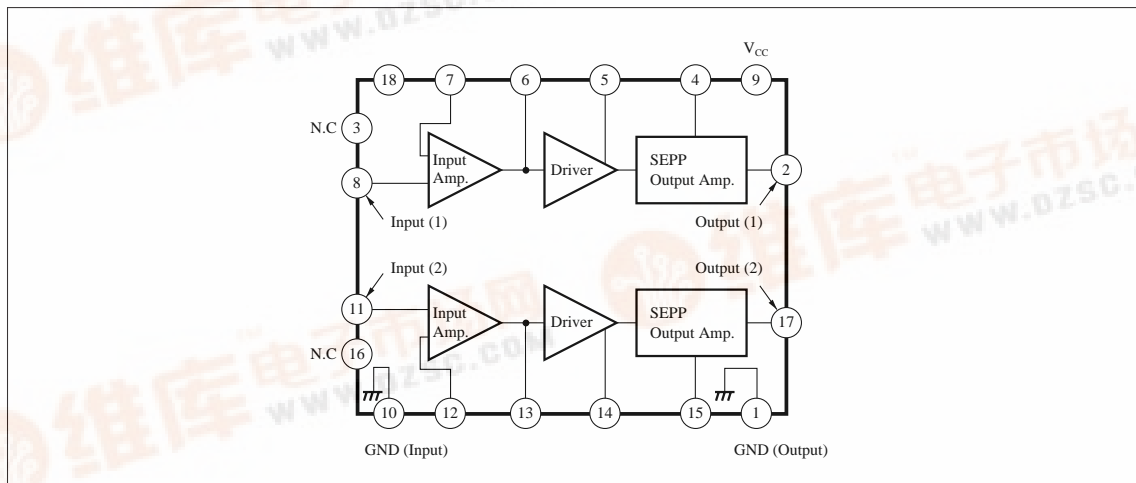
维库电子市场网 www.dzsc.com

$V_{CC}$

18 7 6 5 4 9

N.C 3

Input Amp.

Driver

SEPP Output Amp.

8

2

Input (1)

Output (1)

Input (2)

Output (2)

11

Input Amp.

Driver

SEPP Output Amp.

17

N.C 16

10 12 13 14 15 1

GND (Input)

GND (Output)